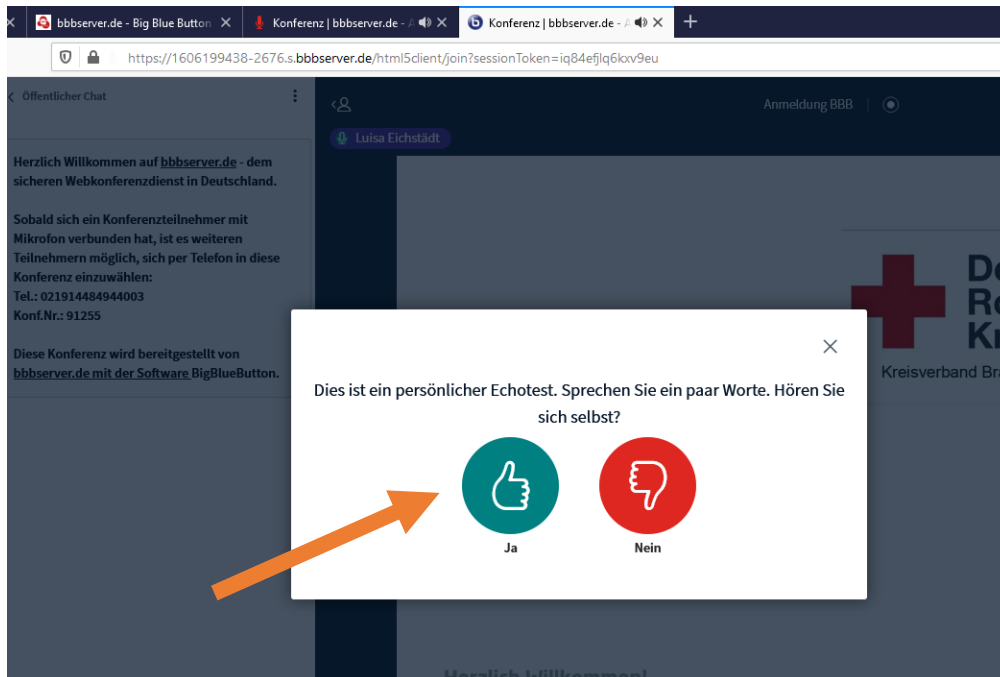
bbbserver.de - Big Blue Button
Konferenz | bbbserver.de - A
Konferenz | bbbserver.de - A

https://1606199438-2676.s.bbbserver.de/html5client/join?sessionToken=iq84efjlq6kxv9eu

Öffentlicher Chat

Herzlich Willkommen auf bbbserver.de - dem sicheren Webkonferenzdienst in Deutschland.

Sobald sich ein Konferenzteilnehmer mit Mikrofon verbunden hat, ist es weiteren Teilnehmern möglich, sich per Telefon in diese Konferenz einzuwählen:
Tel.: 021914484944003
Konf.Nr.: 91255

Diese Konferenz wird bereitgestellt von bbbserver.de mit der Software BigBlueButton.

Anmeldung BBB

Luisa Eichstädt

De
Ro
Kr
Kreisverband Br

Dies ist ein persönlicher Echotest. Sprechen Sie ein paar Worte. Hören Sie sich selbst?

Ja

Nein

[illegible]